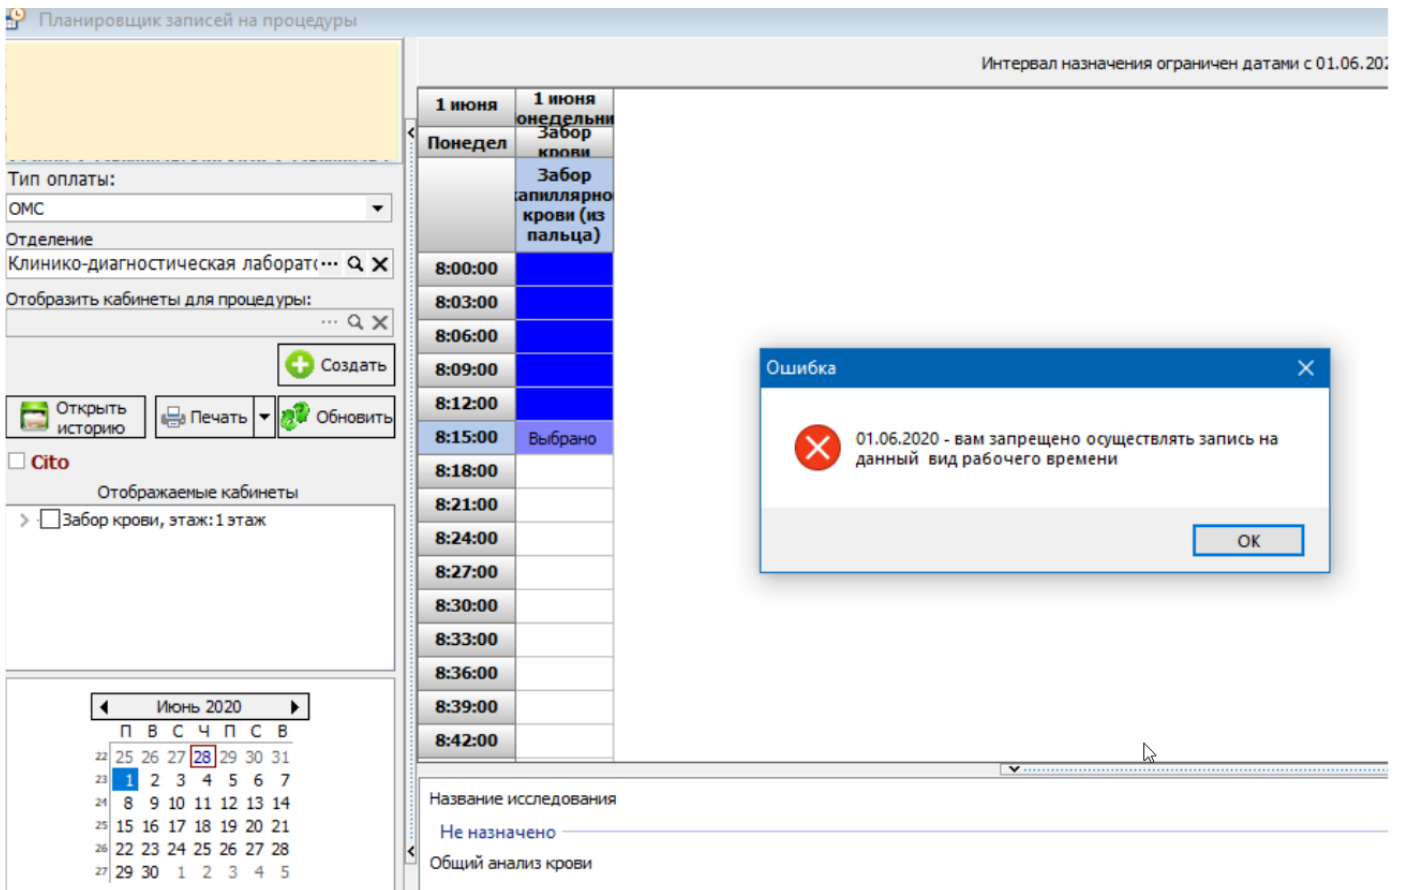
Планировщик записей на процедуры

Тип оплаты:
ОМС
Отделение
Клинико-диагностическая лаборат...
Отобразить кабинеты для процедуры:
Создать
Открыть историю
Печать
Обновить
Cito
Отображаемые кабинеты
Забор крови, этаж:1 этаж

Июнь 2020

| | П | В | С | Ч | П | С | В |
|---|---|---|---|---|---|---|---|
| 22 | 25 | 26 | 27 | 28 | 29 | 30 | 31 |
| 23 | 1 | 2 | 3 | 4 | 5 | 6 | 7 |
| 24 | 8 | 9 | 10 | 11 | 12 | 13 | 14 |
| 25 | 15 | 16 | 17 | 18 | 19 | 20 | 21 |
| 26 | 22 | 23 | 24 | 25 | 26 | 27 | 28 |
| 27 | 29 | 30 | 1 | 2 | 3 | 4 | 5 |

Интервал назначения ограничен датами с 01.06.20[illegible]

| 1 июня | 1 июня онедельни |
|---|---|
| Понедел | Забор крови |
| | Забор капиллярно крови (из пальца) |
| 8:00:00 | |
| 8:03:00 | |
| 8:06:00 | |
| 8:09:00 | |
| 8:12:00 | |
| 8:15:00 | Выбрано |
| 8:18:00 | |
| 8:21:00 | |
| 8:24:00 | |
| 8:27:00 | |
| 8:30:00 | |
| 8:33:00 | |
| 8:36:00 | |
| 8:39:00 | |
| 8:42:00 | |

Ошибка
01.06.2020 - вам запрещено осуществлять запись на данный вид рабочего времени
ОК

Название исследования
Не назначено
Общий анализ крови